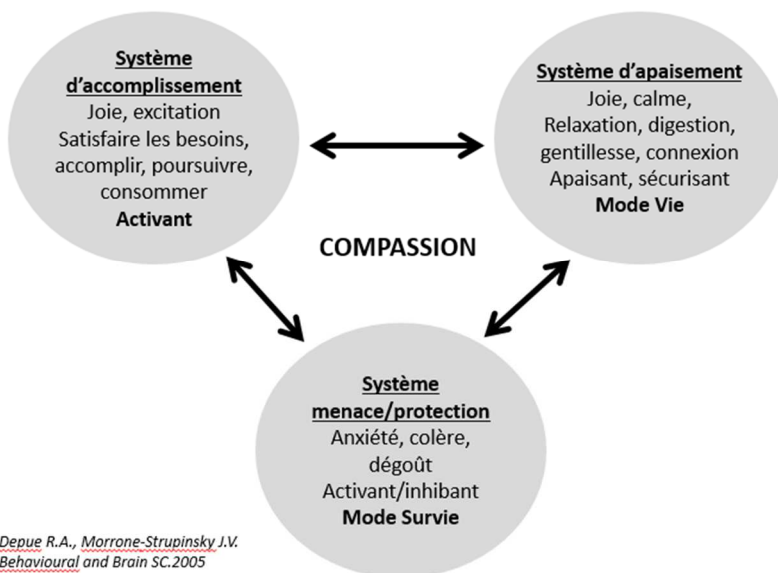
Système d'accomplissement
Joie, excitation
Satisfaire les besoins, accomplir, poursuivre, consommer
Activant

Système d'apaisement
Joie, calme,
Relaxation, digestion, gentillesse, connexion
Apaisant, sécurisant
Mode Vie

COMPASSION

Système menace/protection
Anxiété, colère, dégoût
Activant/inhibant
Mode Survie

Depue R.A., Morrone-Strupinsky J.V.
Behavioural and Brain SC.2005